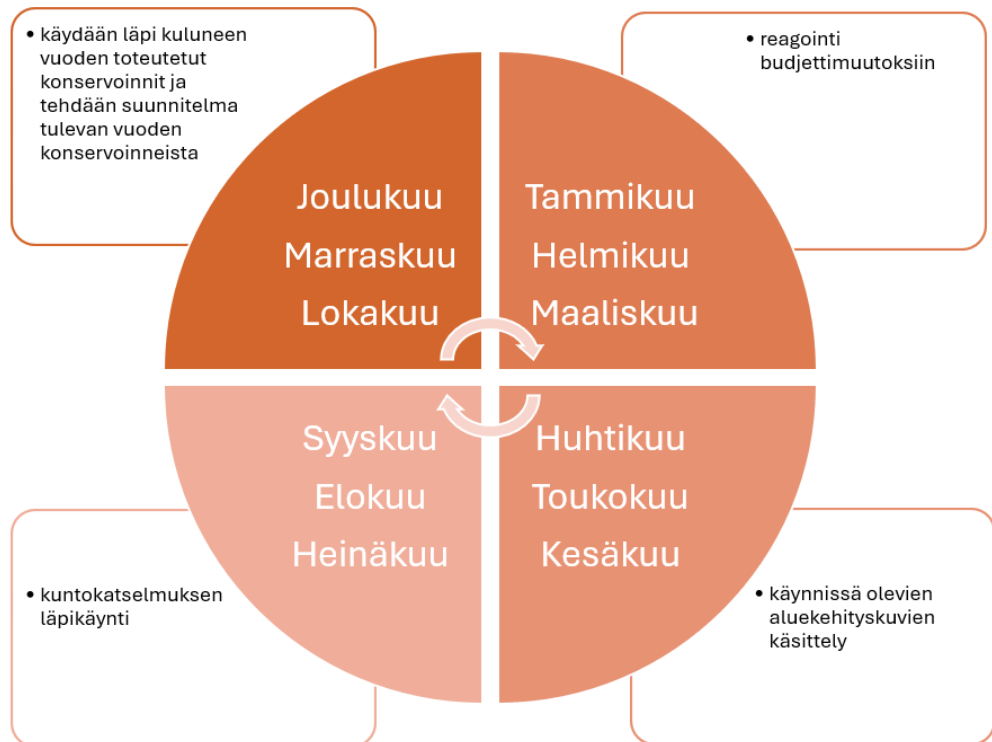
• käydään läpi kuluneen vuoden toteutetut konservoinnit ja tehdään suunnitelma tulevan vuoden konservoinneista

• reagointi budjettimuutoksiin

Joulukuu
Marraskuu
Lokakuu

Tammikuu
Helmikuu
Maaliskuu

Syyskuu
Elokuu
Heinäkuu

Huhtikuu
Toukokuu
Kesäkuu

• kuntokatselmuksen läpikäynti

• käynnissä olevien aluekehityskuvien käsittely